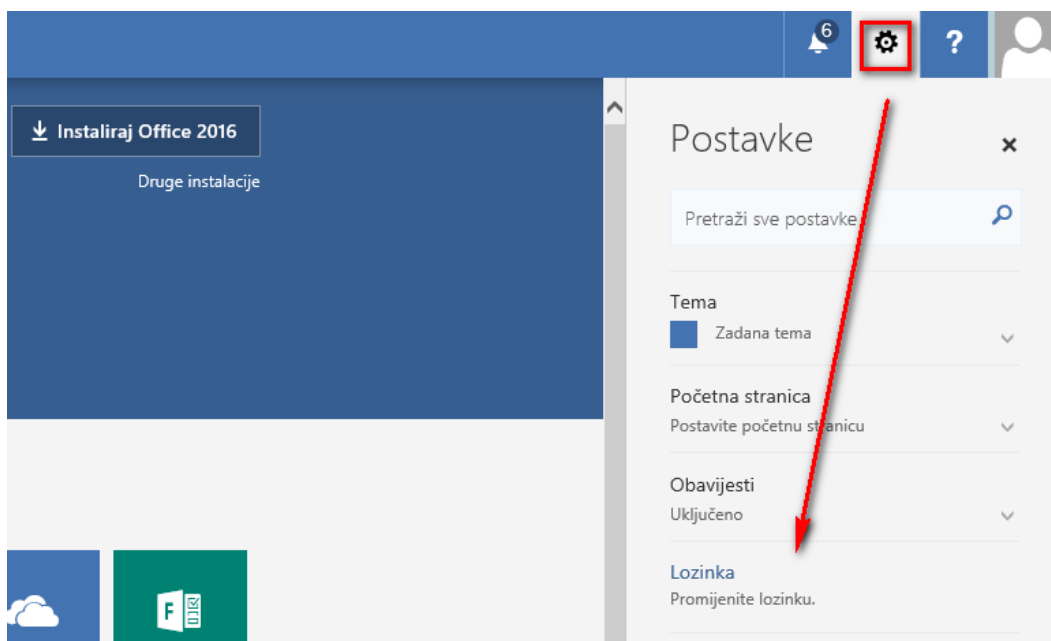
6

?

Instaliraj Office 2016

Druge instalacije

Postavke

×

Pretraži sve postavke

Tema

Zadana tema

Početna stranica

Postavite početnu stranicu

Obavijesti

Uključeno

Lozinka

Promijenite lozinku.

F